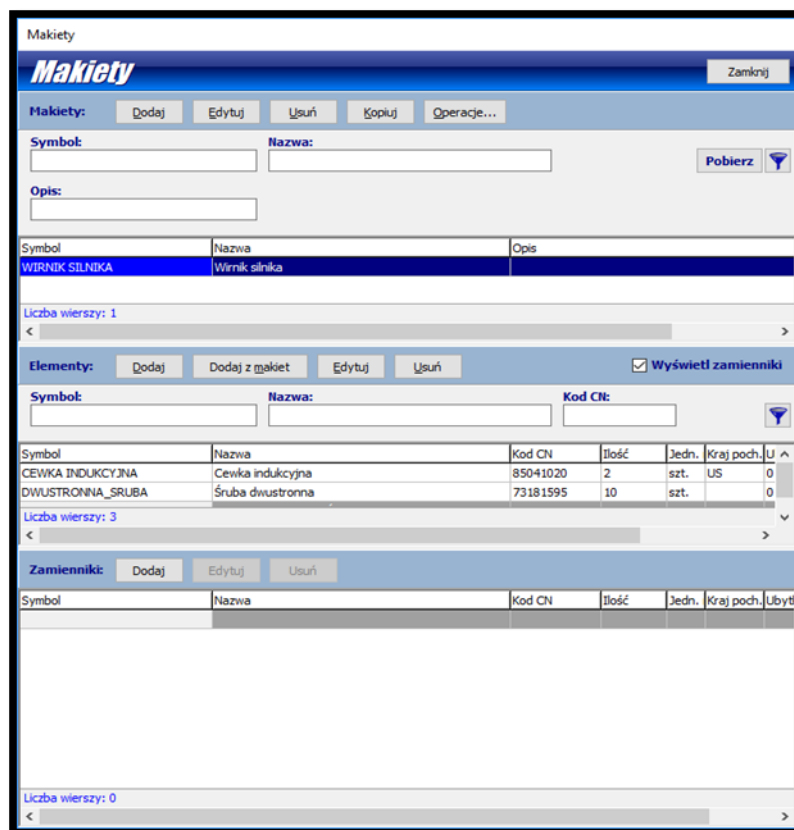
Makiety

Makiety

Zamknij

Makiety: Dodaj Edytuj Usuń Kopiuj Operacje...

Symbol:

Nazwa:

Pobierz

Opis:

| Symbol | Nazwa | Opis |
|---|---|---|
| WIRNIK SILNIKA | Wirnik silnika | |

Liczba wierszy: 1

Elementy: Dodaj Dodaj z makiet Edytuj Usuń

Wyświetl zamienniki

Symbol:

Nazwa:

Kod CN:

| Symbol | Nazwa | Kod CN | Ilość | Jedn. | Kraj poch. | U |
|---|---|---|---|---|---|---|
| CEWKA INDUKCYJNA | Cewka indukcyjna | 85041020 | 2 | szt. | US | 0 |
| DWUSTRONNA_SRUBA | Śruba dwustronna | 73181595 | 10 | szt. | | 0 |

Liczba wierszy: 3

Zamienniki: Dodaj Edytuj Usuń

| Symbol | Nazwa | Kod CN | Ilość | Jedn. | Kraj poch. | Ubytł |
|---|---|---|---|---|---|---|

Liczba wierszy: 0